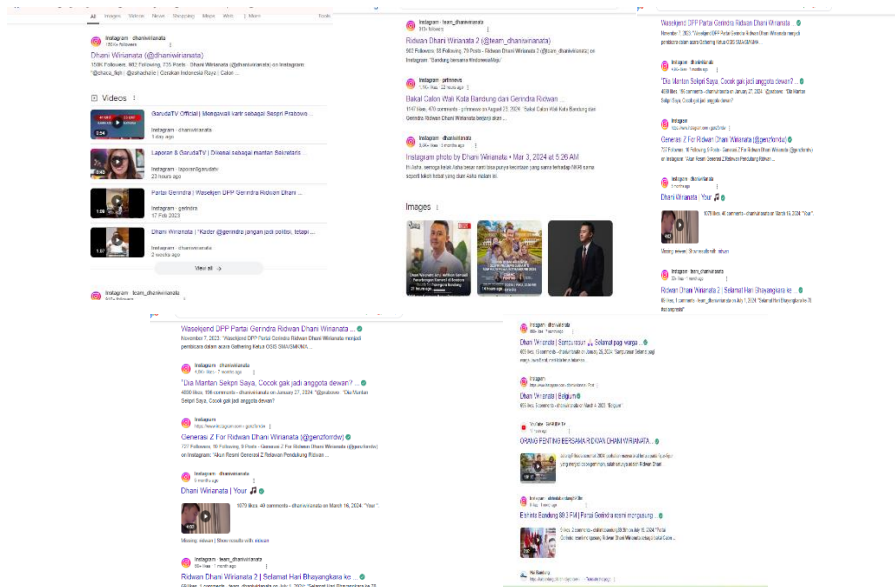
All Images Videos News Shopping Maps Web More Tools

Instagram · dhaniwiranata
Dhani Wiranata (@dhaniwiranata)
Videos
GarudaTV Official | Mengawali karir sebagai Sespri Prabowo ...
Laporan 8 GarudaTV | Dikenal sebagai mantan Sekretaris ...
Partai Gerindra | Wasekjen DPP Gerindra Ridwan Dhani ...
Dhani Wiranata | "Kader @gerindra jangan jadi politisi, tetapi ...
View all
Instagram · team_dhaniwiranata

Instagram · team_dhaniwiranata
Ridwan Dhani Wiranata 2 (@team_dhaniwiranata)
Instagram · prfmnews
Bakal Calon Wali Kota Bandung dari Gerindra Ridwan ...
Instagram · dhaniwiranata
Instagram photo by Dhani Wiranata • Mar 3, 2024 at 5:26 AM
Images

Wasekjend DPP Partai Gerindra Ridwan Dhani Winanata ...
"Dia Mantan Sekpri Saya, Cocok gak jadi anggota dewan? ...
Generasi Z For Ridwan Dhani Wiranata (@genzforrdw)
Dhani Wiranata | Your 🎵
Ridwan Dhani Wiranata 2 | Selamat Hari Bhayangkara ke ...

Wasekjend DPP Partai Gerindra Ridwan Dhani Winanata ...
November 7, 2023 · Wasekjend DPP Partai Gerindra Ridwan Dhani Winanata menjadi pembicara dalam acara Gathering Ketua OSIS SMA/SMK/MA ...
Instagram · dhaniwiranata
"Dia Mantan Sekpri Saya, Cocok gak jadi anggota dewan? ...
Instagram
Generasi Z For Ridwan Dhani Wiranata (@genzforrdw)
Instagram · dhaniwiranata
Dhani Wiranata | Your 🎵
1679 likes, 49 comments - dhaniwiranata on March 16, 2024: "Your".
Missing: relawan | Show results with: relawan
Instagram · team_dhaniwiranata
Ridwan Dhani Wiranata 2 | Selamat Hari Bhayangkara ke ...

Instagram · dhaniwiranata
Dhani Wiranata | Semua orang 🎵 Selamat pagi warga ...
Instagram
Dhani Wiranata | Belgium
YouTube
ORANG PENTING BERSAMA RIDWAN DHANI WIRANATA ...
Instagram
Elshinta Bandung 88.3 FM | Partai Gerindra resmi mengusung ...